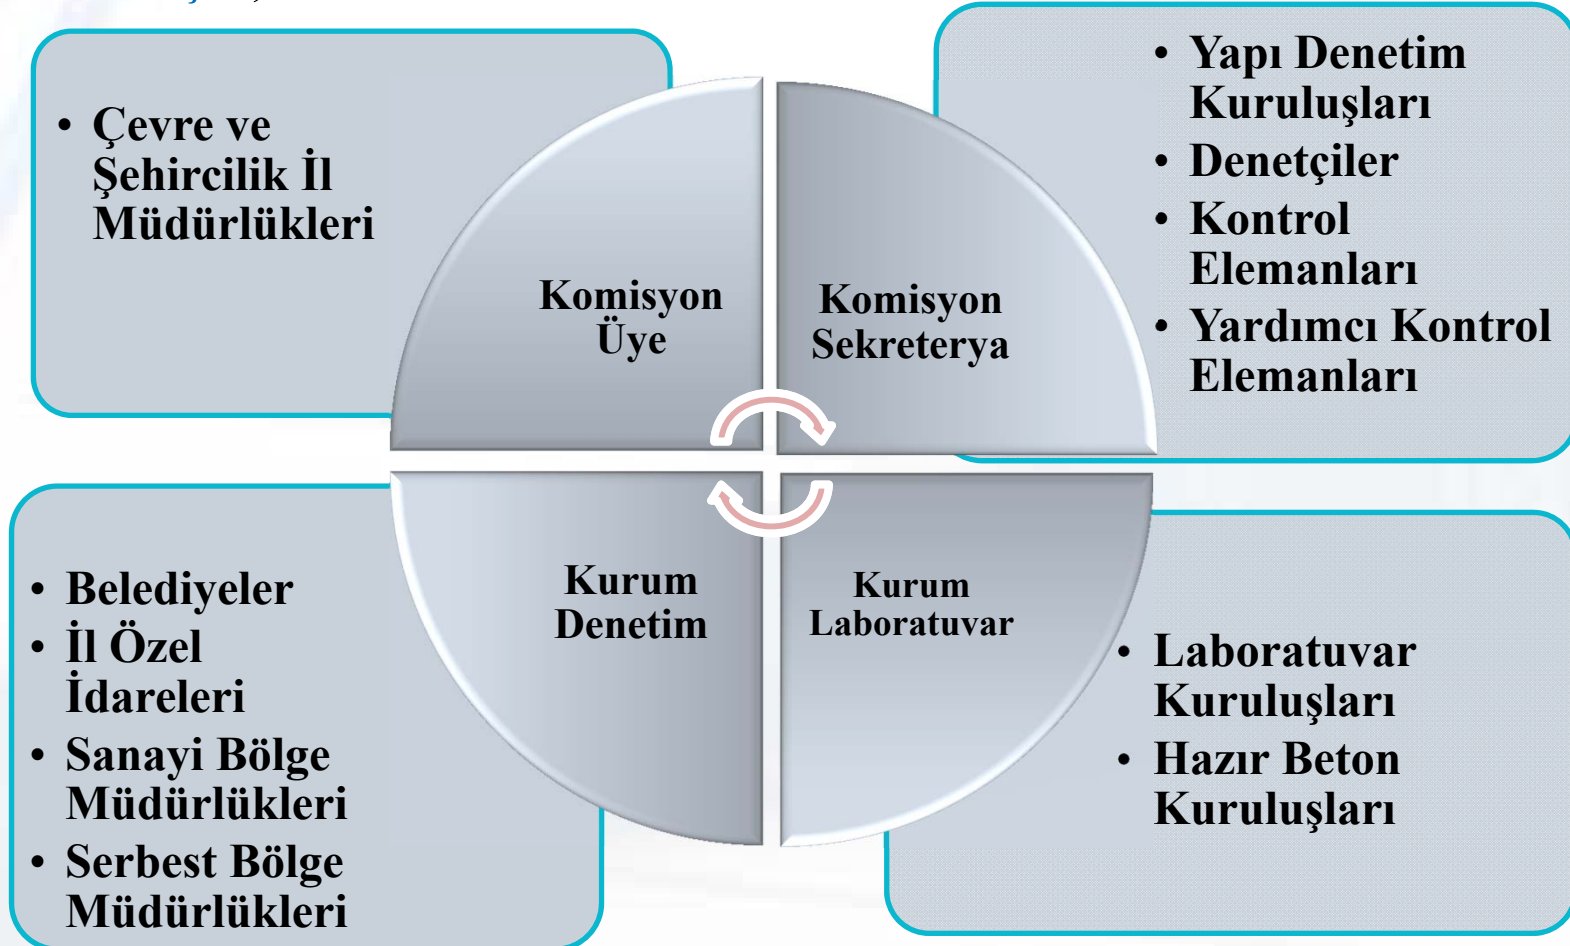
- Çevre ve Şehircilik İl Müdürlükleri

Komisyon Üye

Komisyon Sekreterya

- Yapı Denetim Kuruluşları
- Denetçiler
- Kontrol Elemanları
- Yardımcı Kontrol Elemanları

Kurum Denetim

Kurum Laboratuvar

- Belediyeler
- İl Özel İdareleri
- Sanayi Bölge Müdürlükleri
- Serbest Bölge Müdürlükleri

- Laboratuvar Kuruluşları
- Hazır Beton Kuruluşları